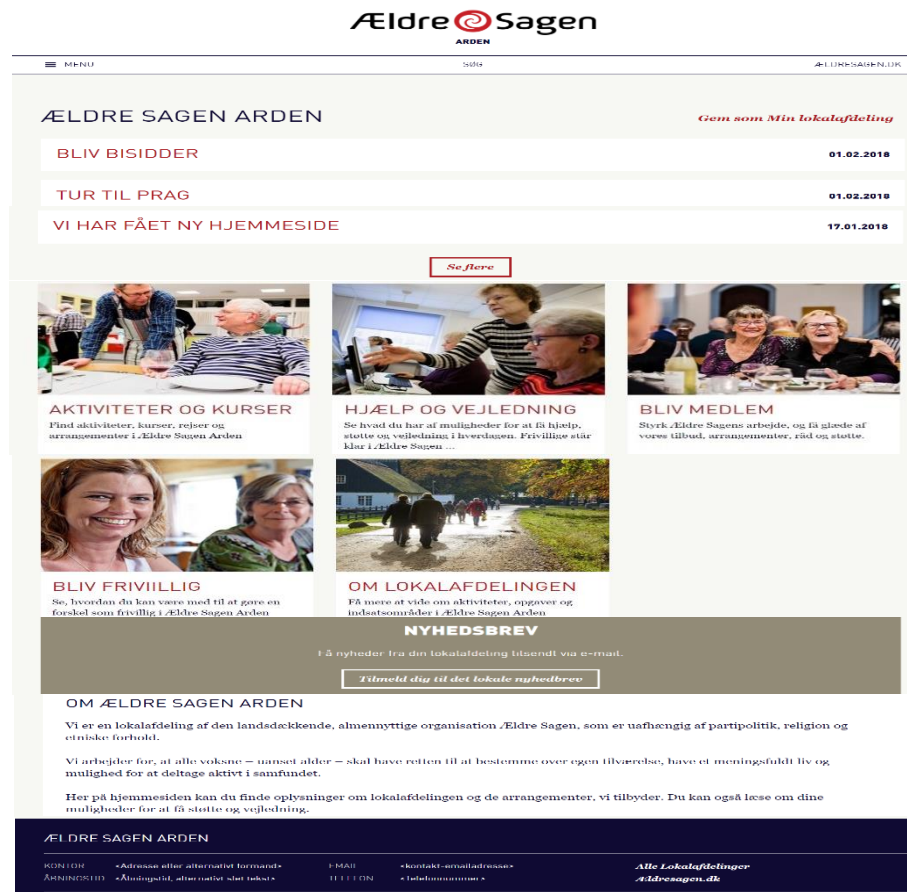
Ældre Sagen
ARDEN

MENU
SØG
ÆLDRESAGEN.DK

ÆLDRE SAGEN ARDEN

Gem som Min lokalafdeling

BLIV BISIDDER
01.02.2018

TUR TIL PRAG
01.02.2018

VI HAR FÅET NY HJEMMESIDE
17.01.2018

Se flere

AKTIVITETER OG KURSER
Find aktiviteter, kurser, rejser og arrangementer i Ældre Sagen Arden

HJÆLP OG VEJLEDNING
Se hvad du har af muligheder for at få hjælp, støtte og vejledning i hverdagen. Frivillige står klar i Ældre Sagen ...

BLIV MEDLEM
Styrk Ældre Sagens arbejde, og få glæde af vores tilbud, arrangementer, råd og støtte.

BLIV FRIVILLIG
Se, hvordan du kan være med til at gøre en forskel som frivillig i Ældre Sagen Arden

OM LOKALAFDELINGEN
Få mere at vide om aktiviteter, opgaver og indsatsområder i Ældre Sagen Arden

NYHEDSBREV
Få nyheder fra din lokalafdeling tilsendt via e-mail.
Tilmeld dig til det lokale nyhedbrev

OM ÆLDRE SAGEN ARDEN

Vi er en lokalafdeling af den landsdækkende, almennyttige organisation Ældre Sagen, som er uafhængig af partipolitik, religion og etniske forhold.

Vi arbejder for, at alle voksne – uanset alder – skal have retten til at bestemme over egen tilværelse, have et meningsfuldt liv og mulighed for at deltage aktivt i samfundet.

Her på hjemmesiden kan du finde oplysninger om lokalafdelingen og de arrangementer, vi tilbyder. Du kan også læse om dine muligheder for at få støtte og vejledning.

ÆLDRE SAGEN ARDEN

KONTOR «Adresse eller alternativt formand»
ÅBNINGSTID «Åbningstid, alternativt slet tekst»
EMAIL «kontakt-emailadresse»
TELEFON «telefonnummer»
Alle Lokalafdelinger
Ældresagen.dk